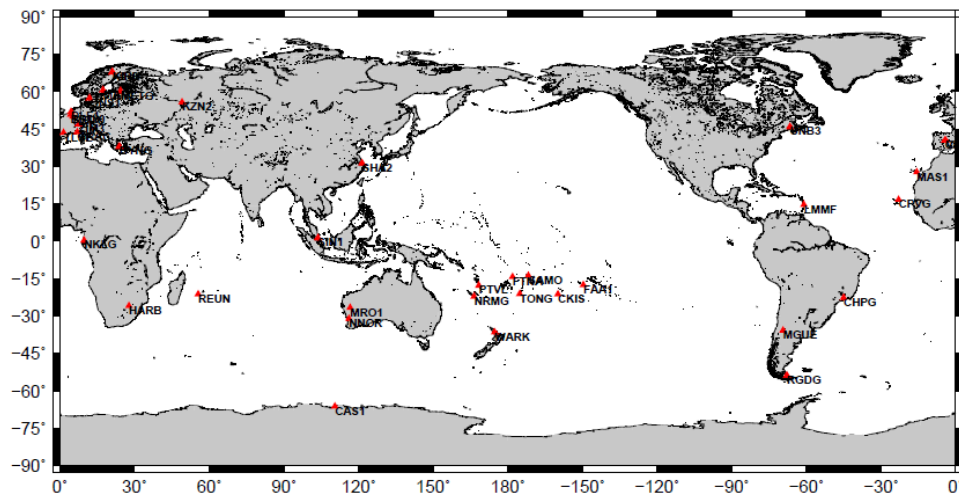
90°
75°
60°
45°
30°
15°
0°
-15°
-30°
-45°
-60°
-75°
-90°

KZN2
SHA2
UNB3
MAS1
LMMF
CRVG
NKLG
SIN1
FTNA
SAMO
PTVL
NRMG
TONG
CKIS
FAA1
HARB
REUN
MRO1
NNOR
CHPG
WARK
MGUE
RGDG
CAS1

0°
30°
60°
90°
120°
150°
180°
-150°
-120°
-90°
-60°
-30°
0°